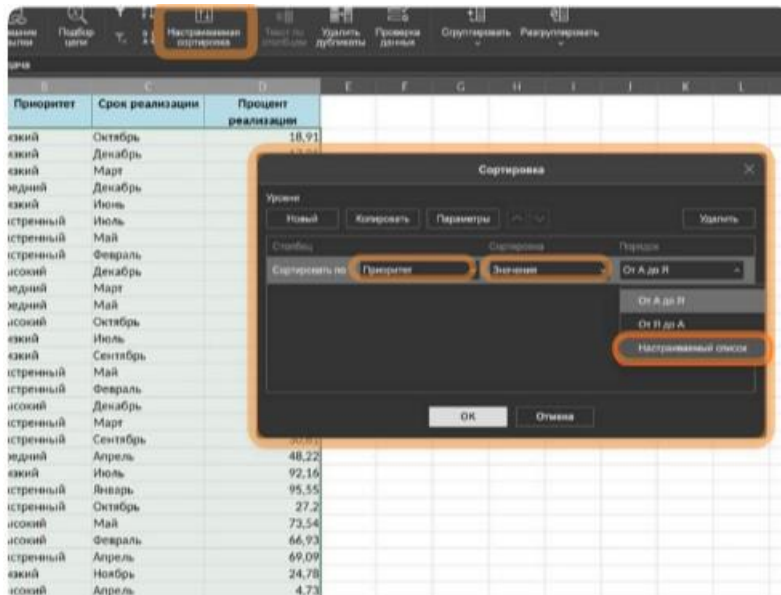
Подбор цели
Настраиваемая сортировка
Текст по столбцам
Удалить дубликаты
Проверка данных
Сгруппировать
Разгруппировать

| B | C | D |
|---|---|---|
| Приоритет | Срок реализации | Процент реализации |
| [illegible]зкий | Октябрь | 18,91 |
| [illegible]зкий | Декабрь | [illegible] |
| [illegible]зкий | Март | |
| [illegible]едний | Декабрь | |
| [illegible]зкий | Июнь | |
| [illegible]стренный | Июль | |
| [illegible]стренный | Май | |
| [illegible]стренный | Февраль | |
| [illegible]сокий | Декабрь | |
| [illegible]едний | Март | |
| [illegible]едний | Май | |
| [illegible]сокий | Октябрь | |
| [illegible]зкий | Июль | |
| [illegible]зкий | Сентябрь | |
| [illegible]стренный | Май | |
| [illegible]стренный | Февраль | |
| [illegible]сокий | Декабрь | |
| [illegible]стренный | Март | |
| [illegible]стренный | Сентябрь | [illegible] |
| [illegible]едний | Апрель | 48,22 |
| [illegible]зкий | Июль | 92,16 |
| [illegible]стренный | Январь | 95,55 |
| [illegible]стренный | Октябрь | 27,2 |
| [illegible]сокий | Май | 73,54 |
| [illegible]сокий | Февраль | 66,93 |
| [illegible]стренный | Апрель | 69,09 |
| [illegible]зкий | Ноябрь | 24,78 |
| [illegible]сокий | Апрель | 4,73 |

Сортировка
Уровни
Новый
Копировать
Параметры
Удалить
Столбец
Сортировка
Порядок
Сортировать по
Приоритет
Значения
От А до Я
От А до Я
От Я до А
Настраиваемый список
ОК
Отмена